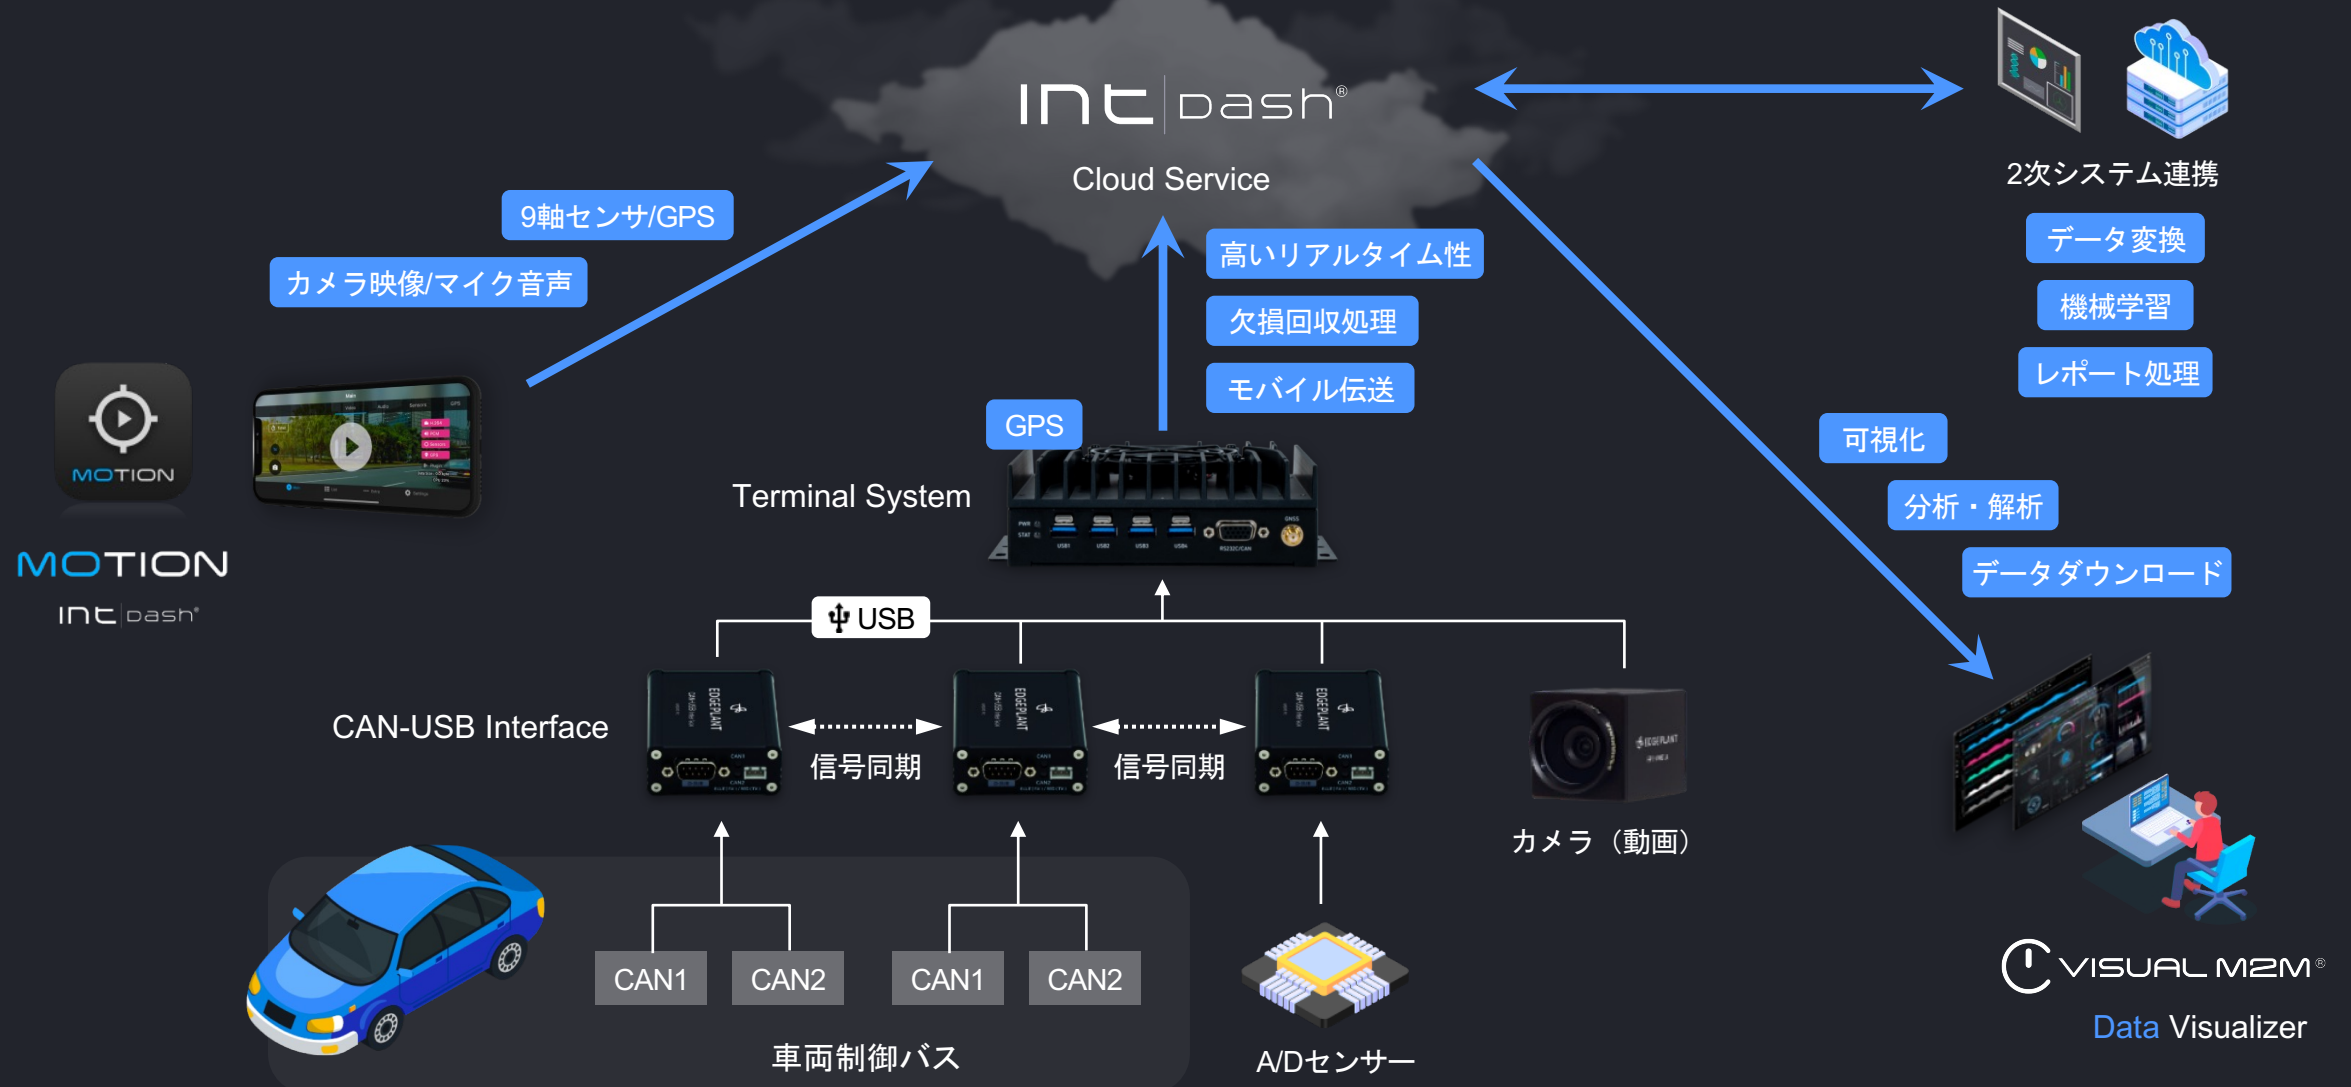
intdash®
Cloud Service

2次システム連携
データ変換
機械学習
レポート処理

9軸センサ/GPS
カメラ映像/マイク音声

高いリアルタイム性
欠損回収処理
モバイル伝送

MOTION
MOTION
intdash®

GPS
Terminal System

可視化
分析・解析
データダウンロード

USB
CAN-USB Interface
信号同期
信号同期
カメラ（動画）

CAN1
CAN2
CAN1
CAN2
車両制御バス
A/Dセンサー

VISUAL M2M®
Data Visualizer